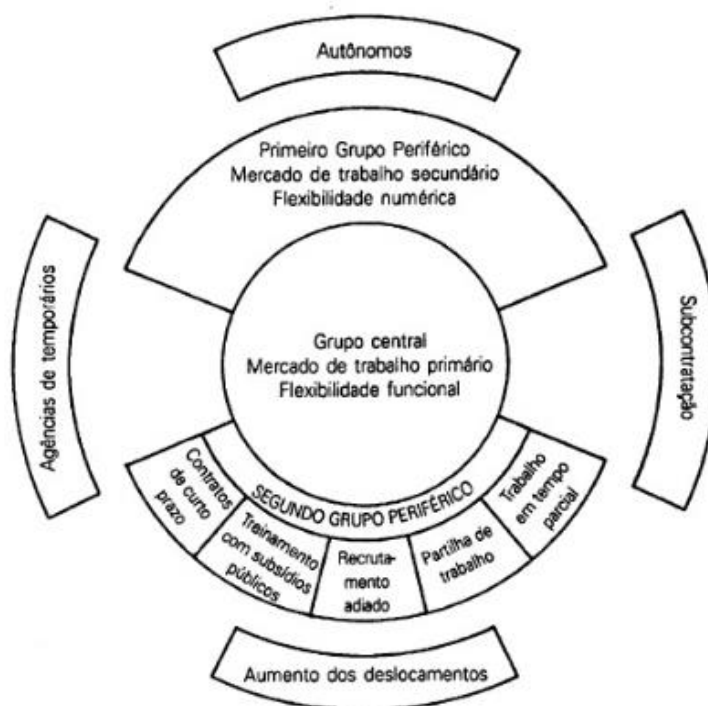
Autônomos

Primeiro Grupo Periférico
Mercado de trabalho secundário
Flexibilidade numérica

Agências de temporários

Subcontratação

Grupo central
Mercado de trabalho primário
Flexibilidade funcional

SEGUNDO GRUPO PERIFÉRICO

Contratos de curto prazo

Treinamento com subsídios públicos

Recrutamento adiado

Partilha de trabalho

Trabalho em tempo parcial

Aumento dos deslocamentos